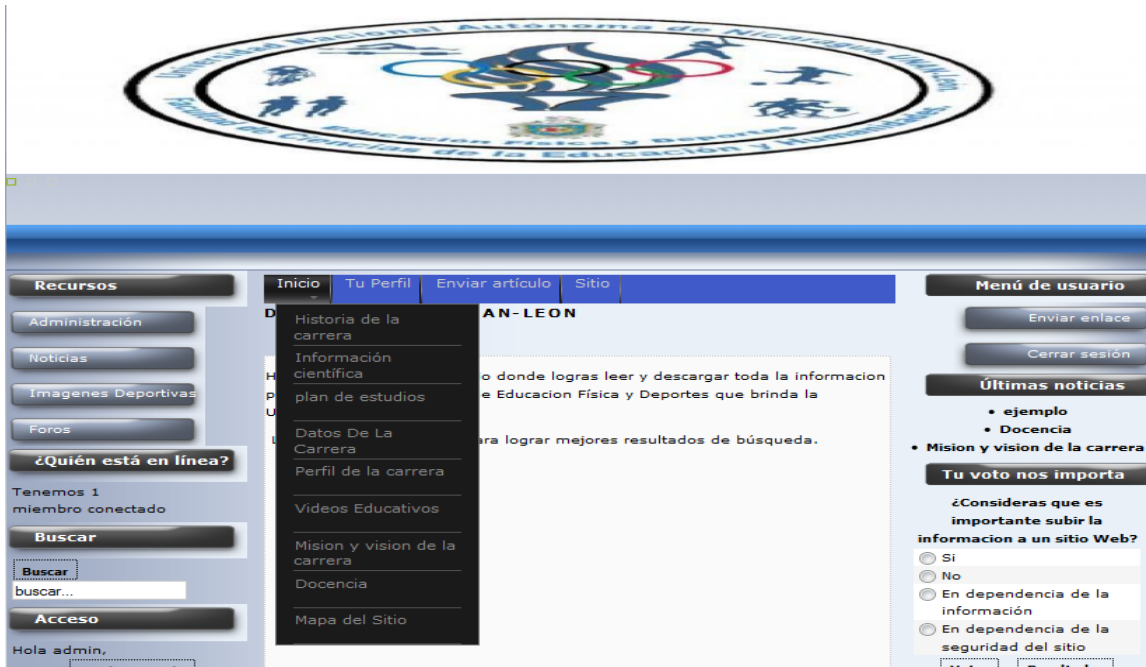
Universidad Nacional Autónoma de Nicaragua UNAN-León
Facultad de Ciencias de la Educación y Humanidades
Educacion Física y Deportes

Recursos

Administración

Noticias

Imagenes Deportivas

Foros

¿Quién está en línea?

Tenemos 1 miembro conectado

Buscar

Buscar

buscar...

Acceso

Hola admin,

Inicio | Tu Perfil | Enviar artículo | Sitio

Historia de la carrera
Información científica
plan de estudios
Datos De La Carrera
Perfil de la carrera
Videos Educativos
Mision y vision de la carrera
Docencia
Mapa del Sitio

D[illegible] AN-LEON

H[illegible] o donde logras leer y descargar toda la informacion P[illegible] e Educacion Física y Deportes que brinda la U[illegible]

L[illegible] ara lograr mejores resultados de búsqueda.

Menú de usuario

Enviar enlace

Cerrar sesión

Últimas noticias

• ejemplo
• Docencia
• Mision y vision de la carrera

Tu voto nos importa

¿Consideras que es importante subir la informacion a un sitio Web?

Si
No
En dependencia de la información
En dependencia de la seguridad del sitio